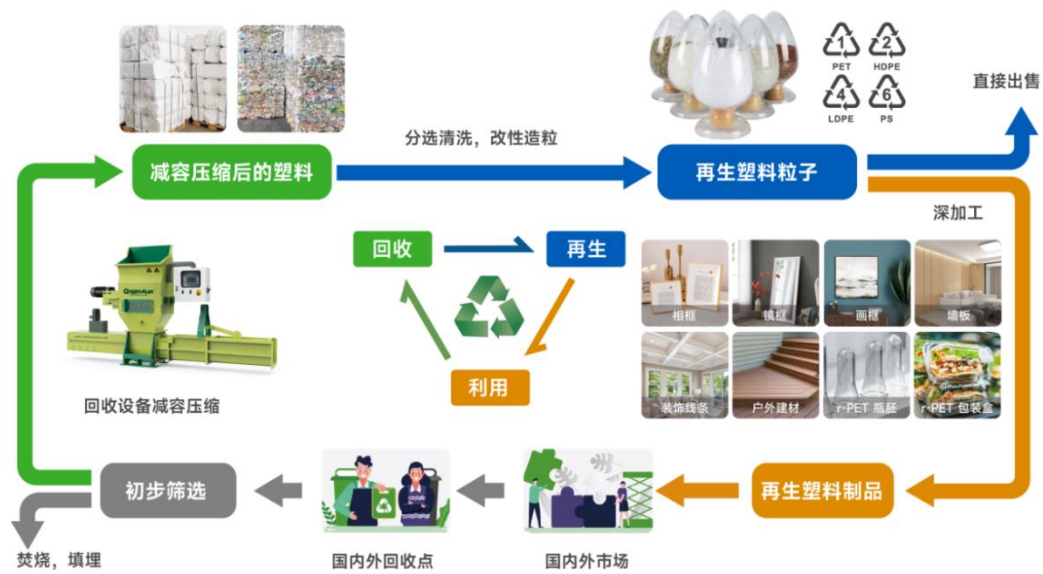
1 PET
2 HDPE
4 LDPE
6 PS

直接出售

分选清洗，改性造粒

减容压缩后的塑料

再生塑料粒子

深加工

回收
再生
利用

GREENMAX

回收设备减容压缩

相框
镜框
画框
墙板
装饰线条
户外建材
r-PET 瓶胚
r-PET 包装盒

初步筛选

再生塑料制品

焚烧，填埋

国内外回收点

国内外市场